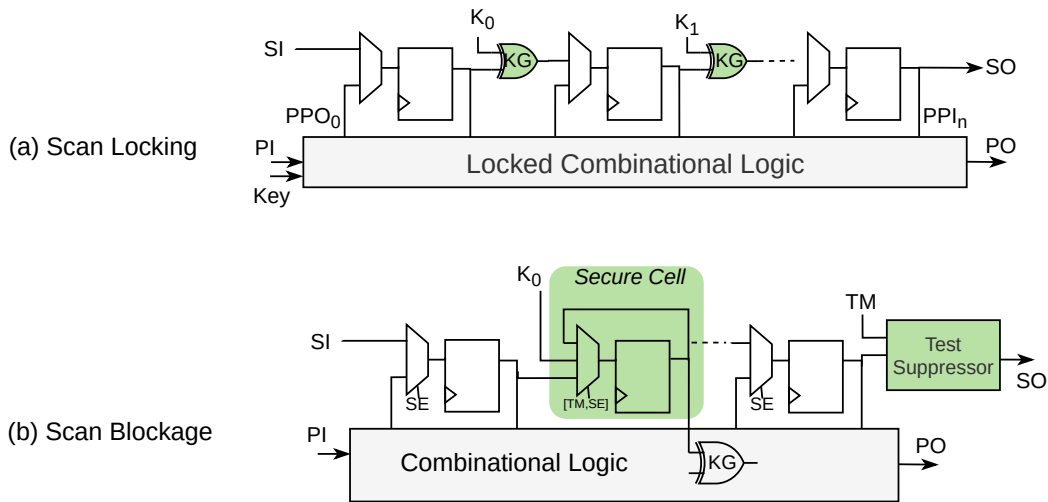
(a) Scan Locking

SI
$K_0$
KG
$K_1$
KG
SO
$PPO_0$
$PPI_n$
PI
Key
Locked Combinational Logic
PO

(b) Scan Blockage

$K_0$
Secure Cell
TM
SI
SE
[TM,SE]
SE
Test Suppressor
SO
PI
Combinational Logic
KG
PO